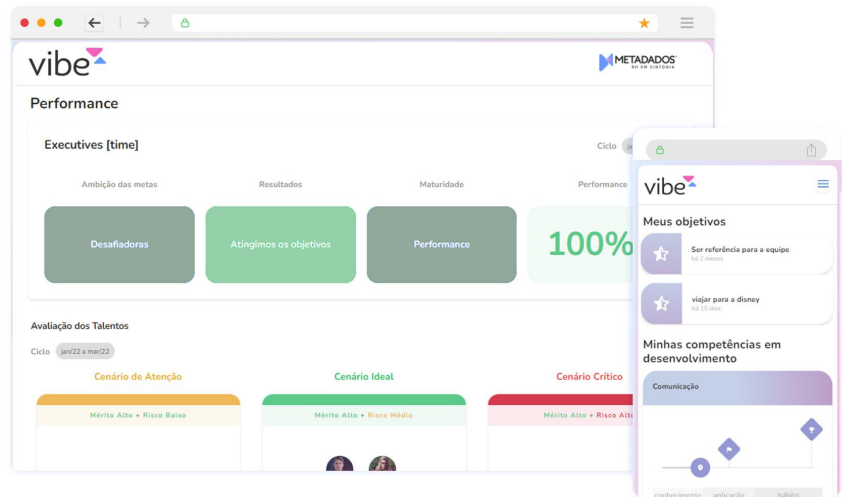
vibe

METADADOS
RH EM SINTONIA

Performance

Executives [time]

Ciclo ja

Ambição das metas

Resultados

Maturidade

Performance

Desafiadoras

Atingimos os objetivos

Performance

100%

Avaliação dos Talentos

Ciclo jan/22 a mar/22

Cenário de Atenção

Cenário Ideal

Cenário Crítico

Mérito Alto + Risco Baixo

Mérito Alto + Risco Médio

Mérito Alto

vibe

Meus objetivos

Ser referência para a equipe
há 2 meses

viajar para a disney
há 15 dias

Minhas competências em desenvolvimento

Comunicação

conhecimento aplicação hábito